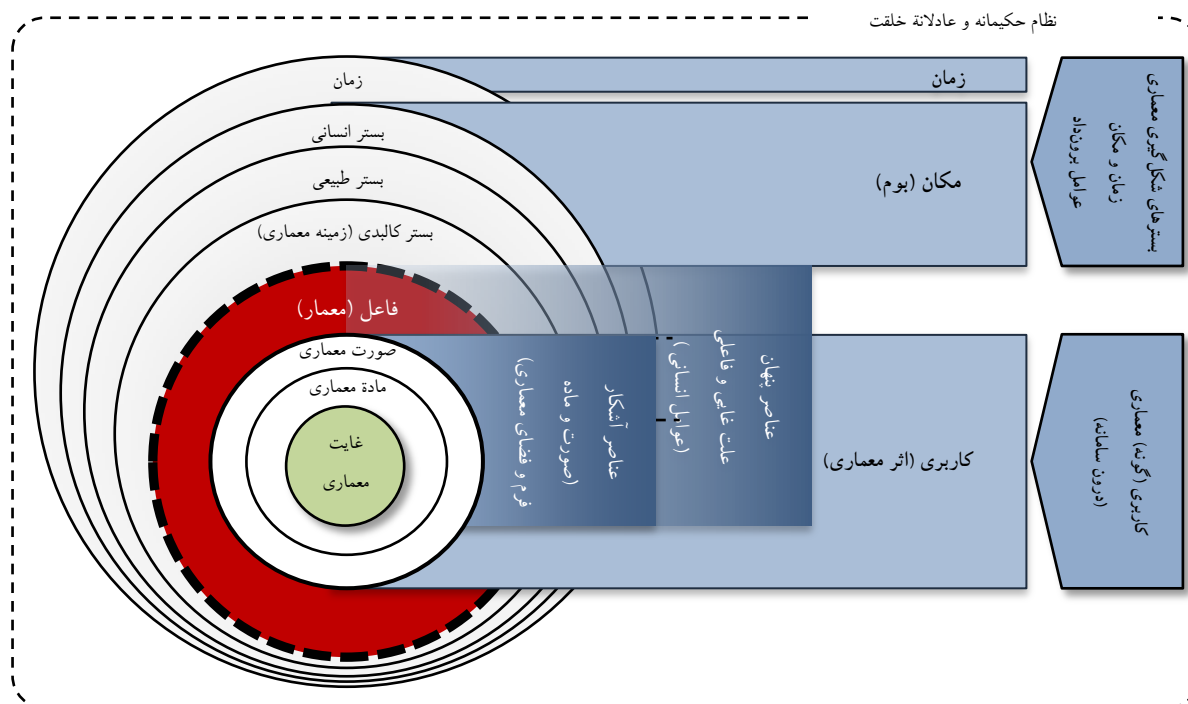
نظام حکیمانه و عادلانهٔ خلقت

زمان

زمان

بستر انسانی

مکان (بوم)

بستر طبیعی

بستر کالبدی (زمینه معماری)

بسترهای شکل‌گیری معماری
زمان و مکان
عوامل برون‌زاد

فاعل (معمار)

عناصر پنهان
علت غایی و فاعلی
(عوامل انسانی)

صورت معماری

مادهٔ معماری

عناصر آشکار
(صورت و ماده)
فرم و فضای معماری)

غایت
معماری

کاربری (اثر معماری)

کاربری (گونهٔ معماری)
(درون سامانه)